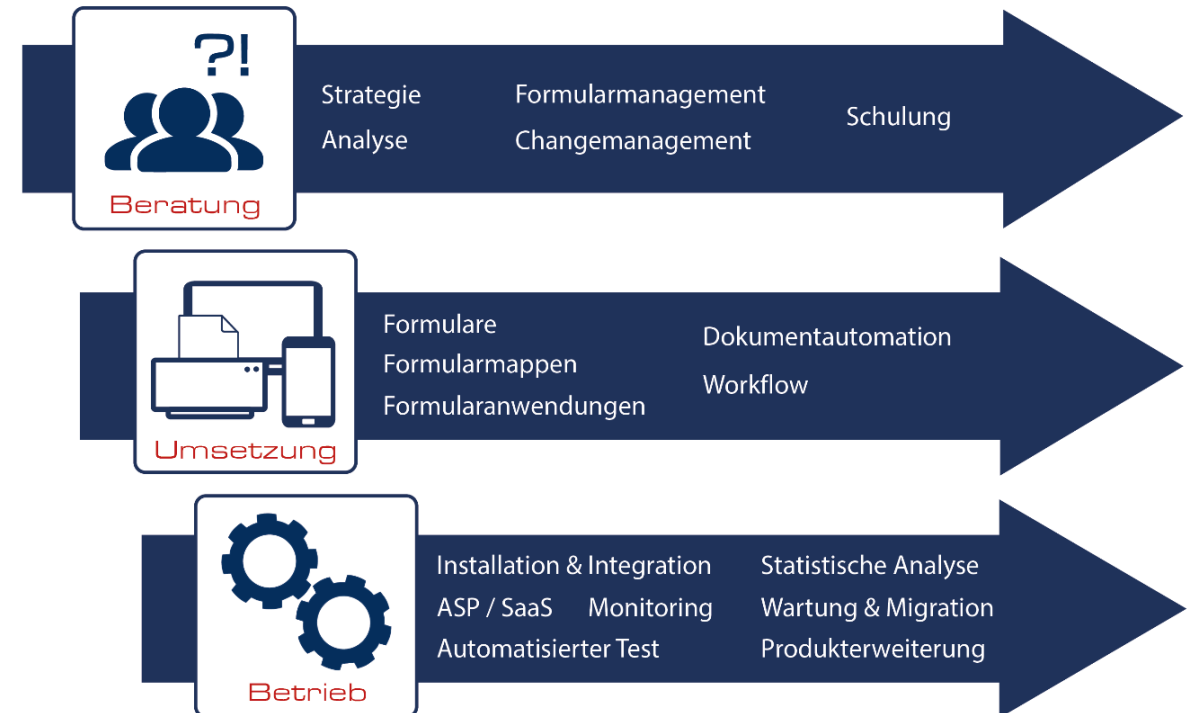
?!

Beratung

Strategie
Analyse

Formularmanagement
Changemanagement

Schulung

Umsetzung

Formulare
Formularmappen
Formularanwendungen

Dokumentautomation
Workflow

Betrieb

Installation & Integration
ASP / SaaS Monitoring
Automatisierter Test

Statistische Analyse
Wartung & Migration
Produkterweiterung